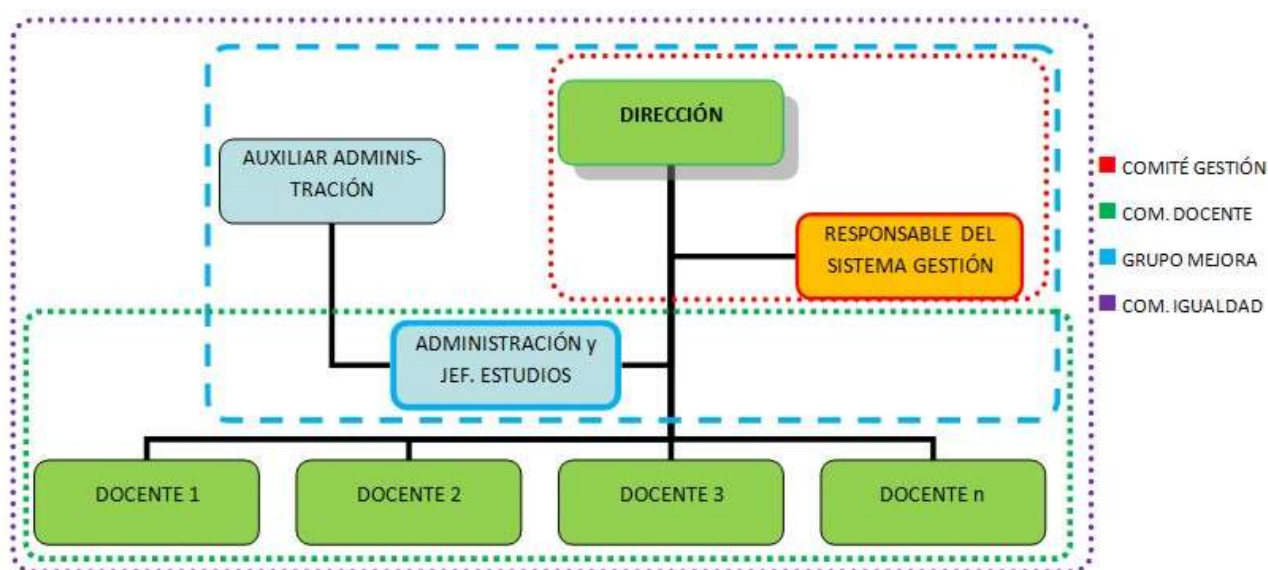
DIRECCIÓN

AUXILIAR ADMINISTRACIÓN

RESPONSABLE DEL SISTEMA GESTIÓN

ADMINISTRACIÓN y JEF. ESTUDIOS

DOCENTE 1

DOCENTE 2

DOCENTE 3

DOCENTE n

COMITÉ GESTIÓN

COM. DOCENTE

GRUPO MEJORA

COM. IGUALDAD